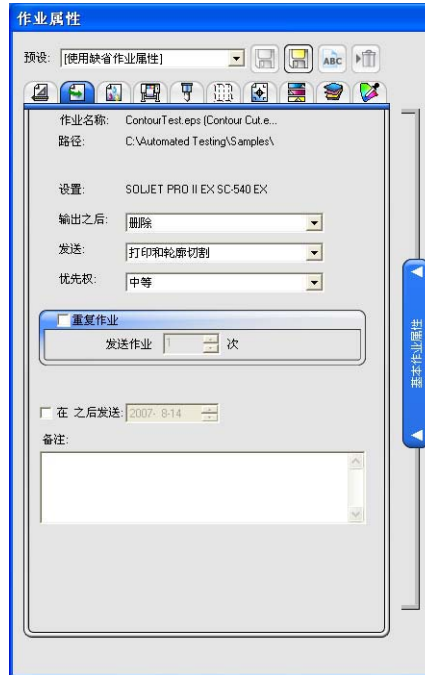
作业属性

预设: [使用缺省作业属性]

ABC

作业名称: ContourTest.eps (Contour Cut.e...

路径: C:\Automated Testing\Samples\

设置: SOLJET PRO II EX SC-540 EX

输出之后: 删除

发送: 打印和轮廓切割

优先权: 中等

重复作业

发送作业 1 次

在 之后发送: 2007- 8-14

备注:

基本作业信息